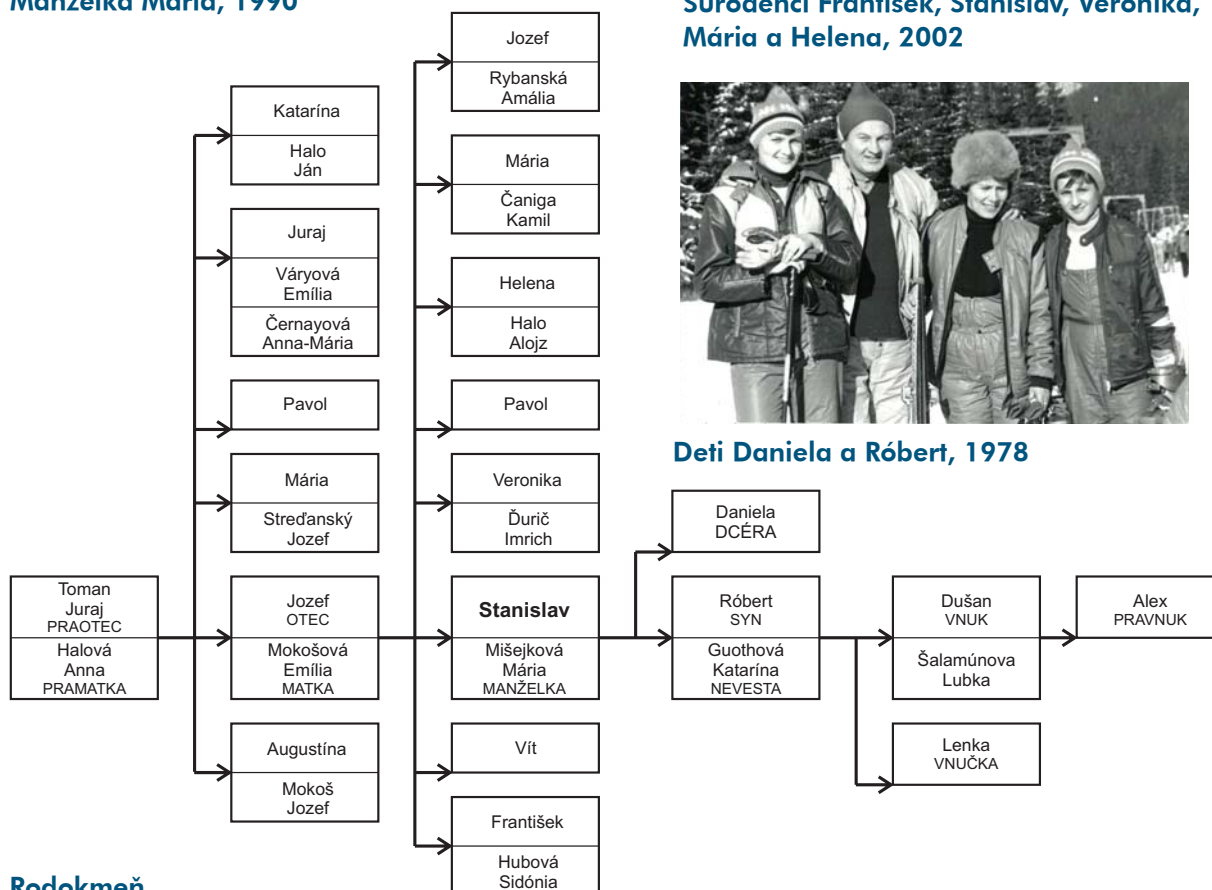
Manželka Mária, 1990

Súrodenci František, Stanislav, Veronika, Mária a Helena, 2002

Deti Daniela a Róbert, 1978

Toman
Juraj
PRAOTEC
Halová
Anna
PRAMATKA

Katarína
Halo
Ján

Juraj
Váryová
Emília
Černayová
Anna-Mária

Pavol

Mária
Streďanský
Jozef

Jozef
OTEC
Mokošová
Emília
MATKA

Augustína
Mokoš
Jozef

Jozef
Rybanská
Amália

Mária
Čaniga
Kamil

Helena
Halo
Alojz

Pavol

Veronika
Ďurič
Imrich

Stanislav
Mišejková
Mária
MANŽELKA

Vít

František
Hubová
Sidónia

Daniela
DCÉRA

Róbert
SYN
Guothová
Katarína
NEVESTA

Dušan
VNUK
Šalamúnova
Lubka

Lenka
VNUČKA

Alex
PRAVNUK

Rodokmeň